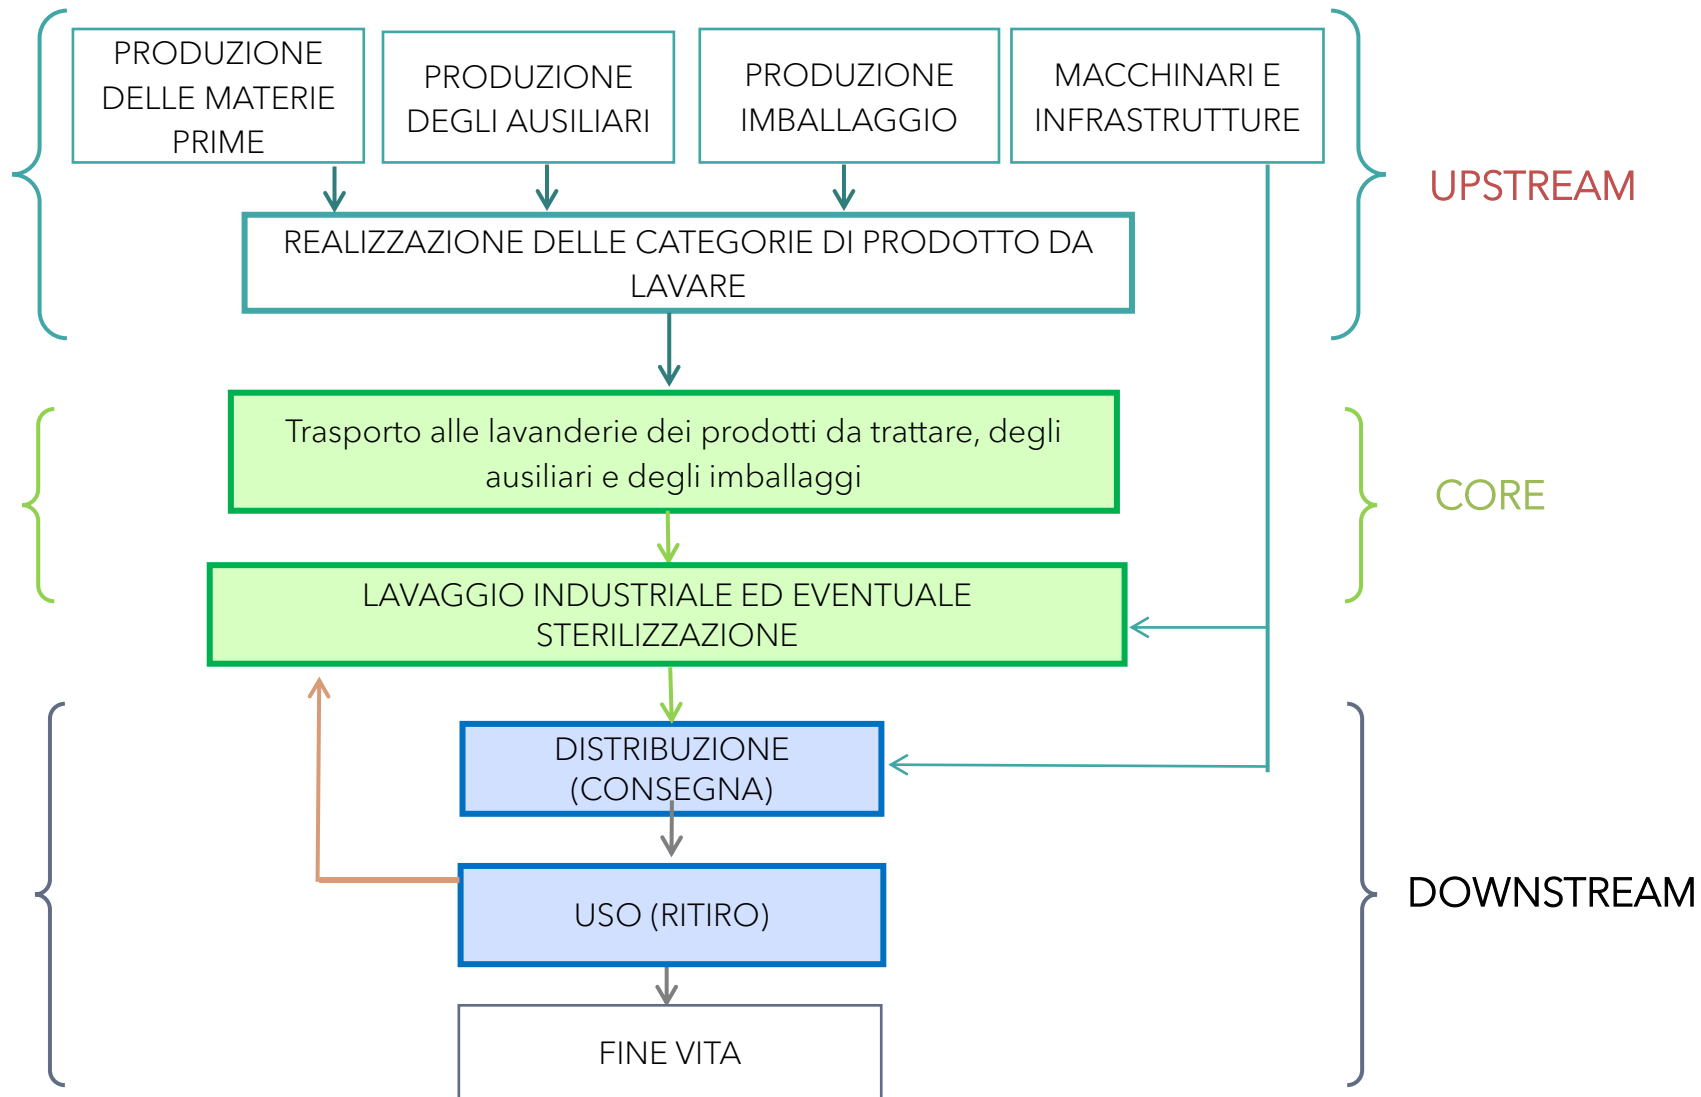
PRODUZIONE DELLE MATERIE PRIME

PRODUZIONE DEGLI AUSILIARI

PRODUZIONE IMBALLAGGIO

MACCHINARI E INFRASTRUTTURE

UPSTREAM

REALIZZAZIONE DELLE CATEGORIE DI PRODOTTO DA LAVARE

Trasporto alle lavanderie dei prodotti da trattare, degli ausiliari e degli imballaggi

CORE

LAVAGGIO INDUSTRIALE ED EVENTUALE STERILIZZAZIONE

DISTRIBUZIONE (CONSEGNA)

USO (RITIRO)

DOWNSTREAM

FINE VITA